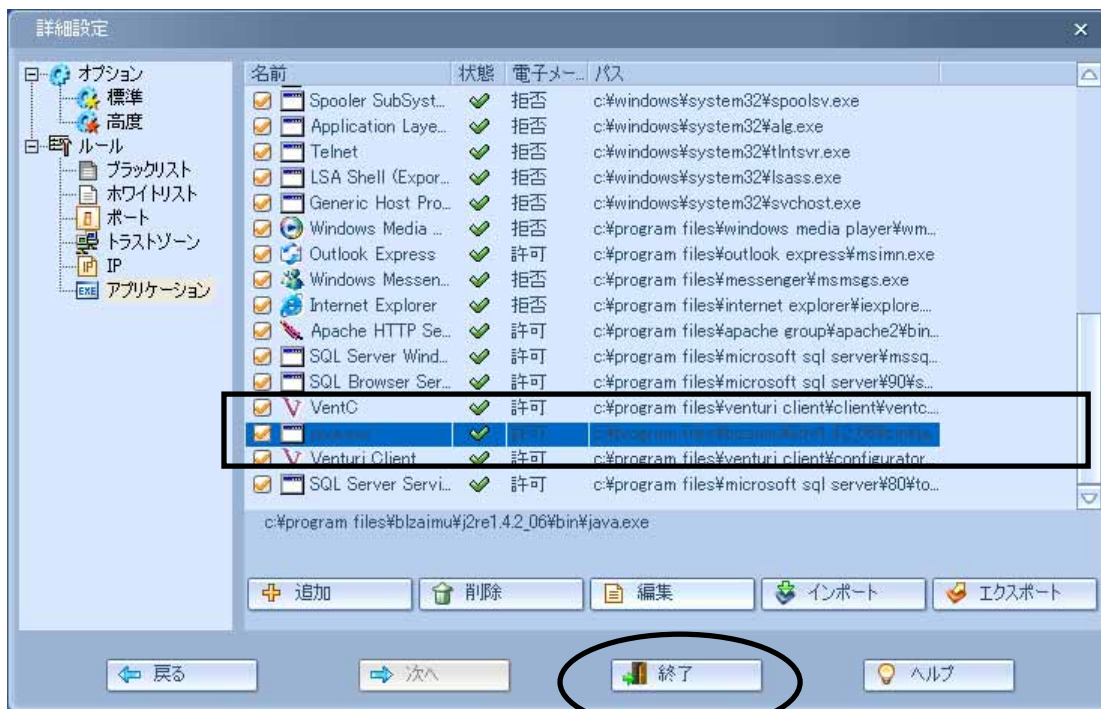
詳細設定

オプション
標準
高度
ルール
ブラックリスト
ホワイトリスト
ポート
トラストゾーン
IP
アプリケーション

| 名前 | 状態 | 電子メー… | パス |
|---|---|---|---|
| Spooler SubSyst... | | 拒否 | c:¥windows¥system32¥spoolsv.exe |
| Application Laye... | | 拒否 | c:¥windows¥system32¥alg.exe |
| Telnet | | 拒否 | c:¥windows¥system32¥tlntsvr.exe |
| LSA Shell (Expor... | | 拒否 | c:¥windows¥system32¥lsass.exe |
| Generic Host Pro... | | 拒否 | c:¥windows¥system32¥svchost.exe |
| Windows Media ... | | 拒否 | c:¥program files¥windows media player¥wm... |
| Outlook Express | | 許可 | c:¥program files¥outlook express¥msimn.exe |
| Windows Messen... | | 拒否 | c:¥program files¥messenger¥msmsgs.exe |
| Internet Explorer | | 拒否 | c:¥program files¥internet explorer¥iexplore... |
| Apache HTTP Se... | | 許可 | c:¥program files¥apache group¥apache2¥bin... |
| SQL Server Wind... | | 許可 | c:¥program files¥microsoft sql server¥mssq... |
| SQL Browser Ser... | | 許可 | c:¥program files¥microsoft sql server¥90¥s... |
| VentC | | 許可 | c:¥program files¥venturi client¥client¥ventc... |
| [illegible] | | 許可 | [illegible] |
| Venturi Client | | 許可 | c:¥program files¥venturi client¥configurator... |
| SQL Server Servi... | | 許可 | c:¥program files¥microsoft sql server¥80¥to... |

c:¥program files¥blzaimu¥j2re1.4.2_06¥bin¥java.exe

追加 削除 編集 インポート エクスポート

戻る 次へ 終了 ヘルプ